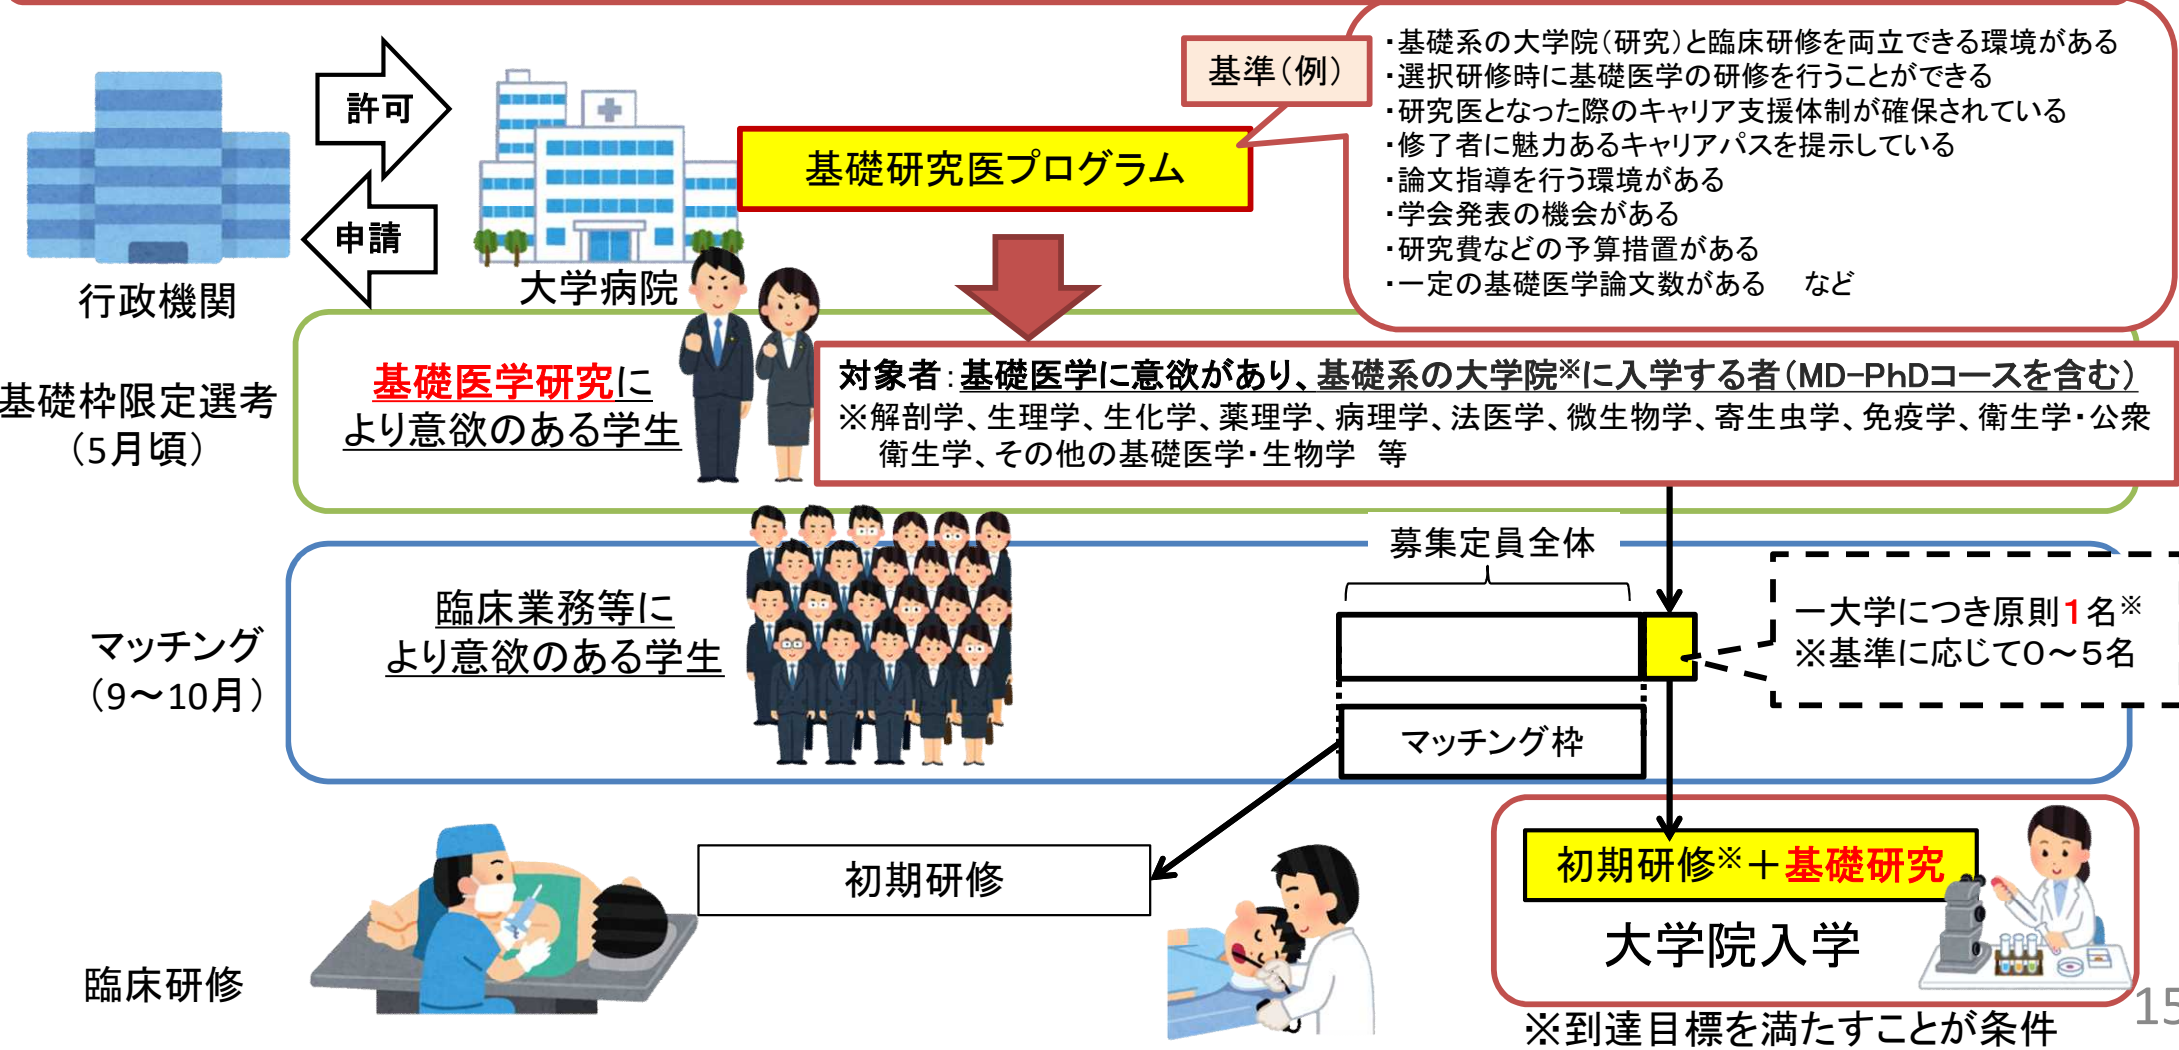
許可

申請

行政機関

大学病院

基礎研究医プログラム

基準(例)

・基礎系の大学院(研究)と臨床研修を両立できる環境がある
・選択研修時に基礎医学の研修を行うことができる
・研究医となった際のキャリア支援体制が確保されている
・修了者に魅力あるキャリアパスを提示している
・論文指導を行う環境がある
・学会発表の機会がある
・研究費などの予算措置がある
・一定の基礎医学論文数がある　など

基礎枠限定選考
(5月頃)

基礎医学研究により意欲のある学生

対象者:基礎医学に意欲があり、基礎系の大学院※に入学する者(MD-PhDコースを含む)
※解剖学、生理学、生化学、薬理学、病理学、法医学、微生物学、寄生虫学、免疫学、衛生学・公衆衛生学、その他の基礎医学・生物学　等

募集定員全体

マッチング
(9〜10月)

臨床業務等により意欲のある学生

一大学につき原則1名※
※基準に応じて0〜5名

マッチング枠

臨床研修

初期研修

初期研修※+基礎研究

大学院入学

※到達目標を満たすことが条件

15